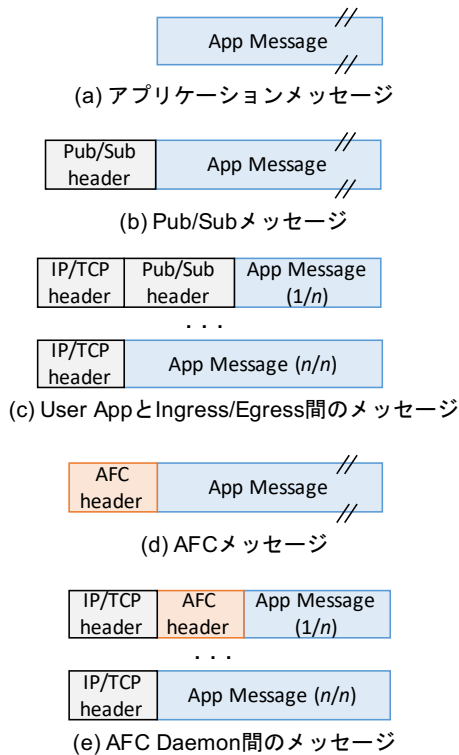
App Message

(a) アプリケーションメッセージ

Pub/Sub header

App Message

(b) Pub/Subメッセージ

IP/TCP header

Pub/Sub header

App Message (1/$n$)

. . .

IP/TCP header

App Message ($n$/$n$)

(c) User AppとIngress/Egress間のメッセージ

AFC header

App Message

(d) AFCメッセージ

IP/TCP header

AFC header

App Message (1/$n$)

. . .

IP/TCP header

App Message ($n$/$n$)

(e) AFC Daemon間のメッセージ